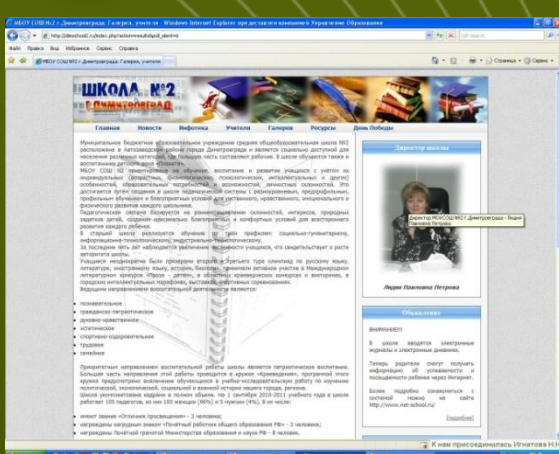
МБОУ СОШ №2 г. Димитровграда: Галерея, учителя - Windows Internet Explorer предоставлен компанией Управление Образования

http://dimschool2.ru/index.php?action=new&id=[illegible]

Файл Правка Вид Избранное Сервис Справка

МБОУ СОШ №2 г. Димитровграда: Галерея, учителя

Страница Сервис

ШКОЛА №2 г.Димитровград

Главная Новости Инфотека Учителя Галерея Ресурсы День Победы

Муниципальное бюджетное общеобразовательное учреждение средняя общеобразовательная школа №2 расположена в Автозаводском районе города Димитровграда и является социально доступной для населения различных категорий, большую часть составляют рабочие. В школе обучаются также и воспитанники детского дома «Планета».

МБОУ СОШ №2 ориентирована на обучение, воспитание и развитие учащихся с учётом их индивидуальных (возрастных, физиологических, психологических, интеллектуальных и других) особенностей, образовательных потребностей и возможностей, личностных склонностей. Это достигается путем создания в школе педагогической системы с разноуровневыми, предпрофильными, профильными обучением и благоприятных условий для умственного, нравственного, эмоционального и физического развития каждого ребенка.

Педагогическая система базируется на ранней диагностике склонностей, интересов, природных задатков детей, создании максимально благоприятных и комфортных условий для всестороннего развития каждого ребенка.

В старшей школе реализуется обучение по трем профилям: социально-гуманитарному, информационно-технологическому, индустриально-технологическому.

За последние пять лет наблюдается увеличение численности учащихся, что свидетельствует о росте авторитета школы.

Учащиеся неоднократно были призерами второго и третьего туре олимпиад по русскому языку, литературе, электронному языку, истории, биологии, принимали активное участие в Международном интеллектуальном конкурсе «Пегас - детям», в областных краеведческих конкурсах и викторинах, в городских интеллектуальных марафонах, выставках, спортивных соревнованиях.

Ведущими направлениями воспитательной деятельности являются:

познавательное
гражданско-патриотическое
духовно-нравственное
эстетическое
спортивно-оздоровительное
трудовое
семейное

Приоритетным направлением воспитательной работы школы является патриотическое воспитание. Большое часть направления этой работы проводится в кружке «Краеведение», программой этого кружка предусмотрено вовлечение обучающихся в учебно-исследовательскую работу по изучению политической, экономической, социальной и военной истории нашего города, региона.

Школа укомплектована кадрами в полном объеме. На 1 сентября 2010-2011 учебного года в школе работает 105 педагогов, из них 100 женщин (96%) и 5 мужчин (4%). В их числе:

имеют звание «Отличник просвещения» - 3 человека;
награждены нагрудным знаком «Почётный работник общего образования РФ» - 3 человека;
награждены Почетной грамотой Министерства образования и науки РФ - 8 человек.

Директор школы

Директор МБОУСОШ№2 г.Димитровград - Яндия Павловна Петрова

Лидия Павловна Петрова

Объявление

ВНИМАНИЕ!!!

В школе вводятся электронные журналы и электронные дневники.

Теперь родители смогут получать информацию об успеваемости и посещаемости ребенка через Интернет.

Более подробно ознакомиться с системой можно на сайте http://www.net-school.ru/

[подробнее]

К нам присоединилась Игнатова Н.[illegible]